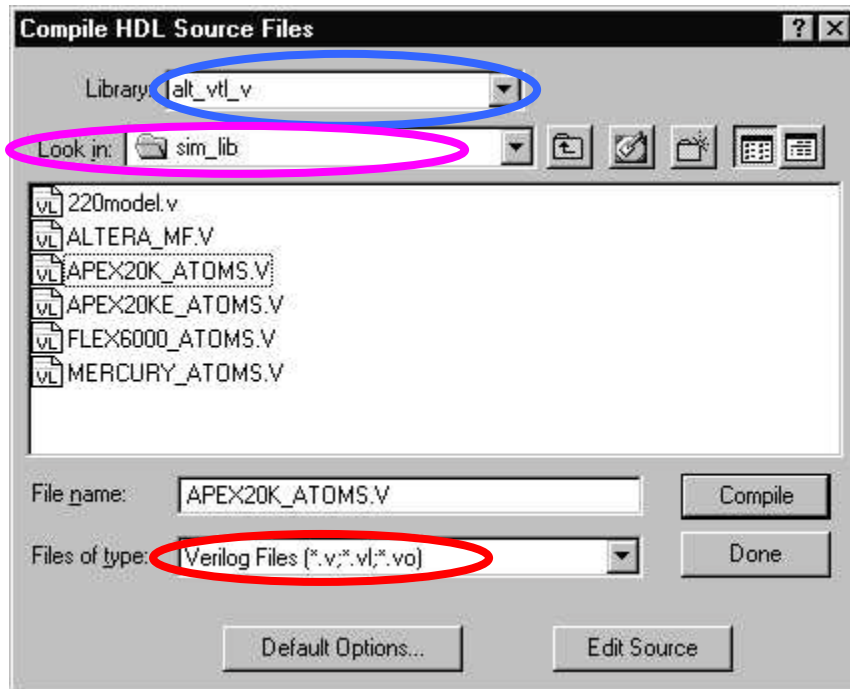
Compile HDL Source Files

? X

Library: alt_vtl_v

Look in: sim_lib

VL 220model.v
VL ALTERA_MF.V
VL APEX20K_ATOMS.V
VL APEX20KE_ATOMS.V
VL FLEX6000_ATOMS.V
VL MERCURY_ATOMS.V

File name: APEX20K_ATOMS.V

Compile

Files of type: Verilog Files (*.v;*.vl;*.vo)

Done

Default Options...

Edit Source